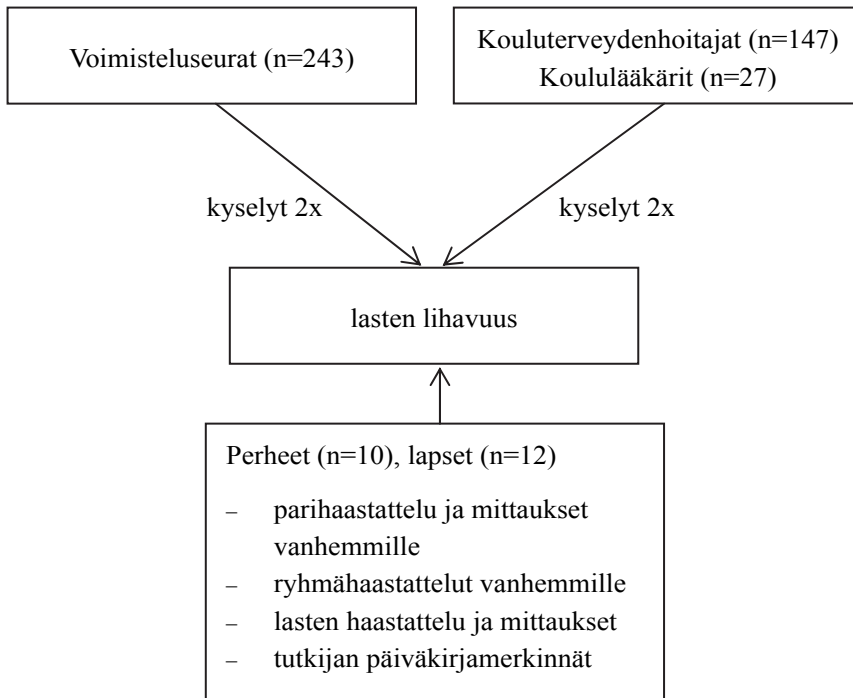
Voimisteluseurat (n=243)

Kouluterveydenhoitajat (n=147)
Koululääkärit (n=27)

kyselyt 2x

kyselyt 2x

lasten lihavuus

Perheet (n=10), lapset (n=12)

– parihaastattelu ja mittaukset vanhemmille
– ryhmähaastattelut vanhemmille
– lasten haastattelu ja mittaukset
– tutkijan päiväkirjamerkinnät